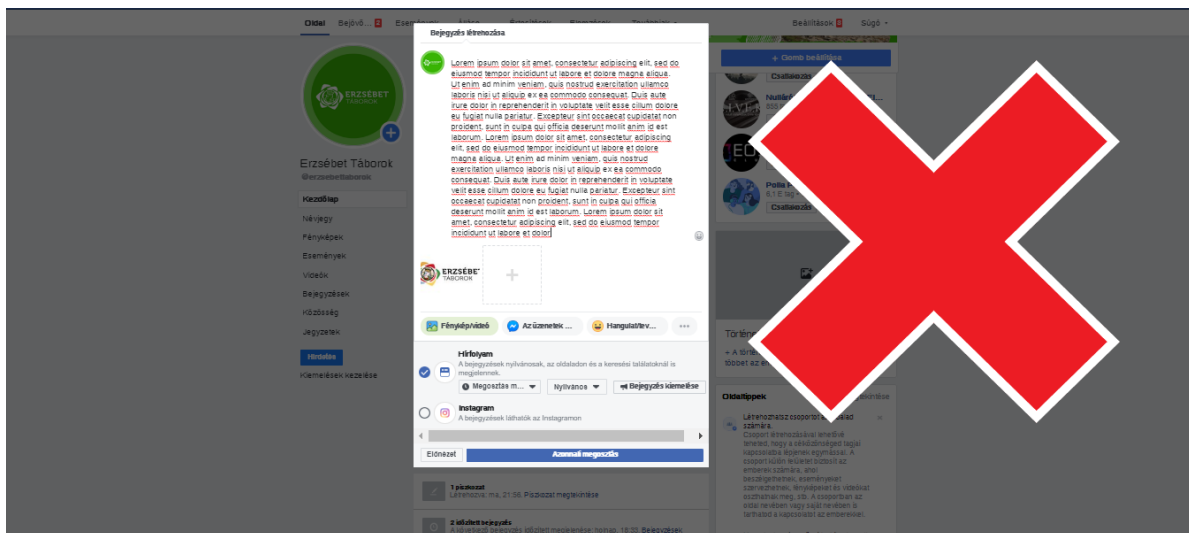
Oldal Bejövő... 2 Beállítások Súgó

Bejegyzés létrehozása

Lorem ipsum dolor sit amet, consectetur adipiscing elit, sed do eiusmod tempor incididunt ut labore et dolore magna aliqua. Ut enim ad minim veniam, quis nostrud exercitation ullamco laboris nisi ut aliquip ex ea commodo consequat. Duis aute irure dolor in reprehenderit in voluptate velit esse cillum dolore eu fugiat nulla pariatur. Excepteur sint occaecat cupidatat non proident, sunt in culpa qui officia deserunt mollit anim id est laborum. Lorem ipsum dolor sit amet, consectetur adipiscing elit, sed do eiusmod tempor incididunt ut labore et dolore magna aliqua. Ut enim ad minim veniam, quis nostrud exercitation ullamco laboris nisi ut aliquip ex ea commodo consequat. Duis aute irure dolor in reprehenderit in voluptate velit esse cillum dolore eu fugiat nulla pariatur. Excepteur sint occaecat cupidatat non proident, sunt in culpa qui officia deserunt mollit anim id est laborum. Lorem ipsum dolor sit amet, consectetur adipiscing elit, sed do eiusmod tempor incididunt ut labore et dolor

ERZSÉBET TÁBOROK

Fénykép/videó Az üzenetek ... Hangulat/tev...

Hírfolyam
A bejegyzések nyilvánosak, az oldaladon és a keresési találatoknál is megjelennek.
Megosztás m... Nyilvános Bejegyzés kiemelése

Instagram
A bejegyzések láthatók az Instagramon

Előnézet Azonnali megosztás

Erzsébet Táborok
@erzsebettaborok

Kezdőlap
Névjegy
Fényképek
Események
Videók
Bejegyzések
Közösség
Jegyzetek

Hirdetés
Kiemelések kezelése

+ Gomb beállítása
Csatlakozás
Csatlakozás
Polla
Csatlakozás

Történ
+ A tört
többet az e

Oldaltippek
Létrehozhatsz csoportot az oldalad számára.
Csoport létrehozásával lehetővé teheted, hogy a közösséged tagjai kapcsolatba léphessenek egymással. A csoport külön felületet biztosít az emberek számára, ahol beszélgethetnek, eseményeket szervezhetnek, fényképeket és videókat oszthatnak meg, stb. A csoportban az oldal nevében vagy saját nevében is tarthatod a kapcsolatot az emberekkel.

1 piszkozat
Létrehozva: ma, 21:56. Piszkozat megtekintése

2 ütemezett bejegyzés
A következő bejegyzés ütemezett megjelenése: hétfő, 18:00. Bejegyzések